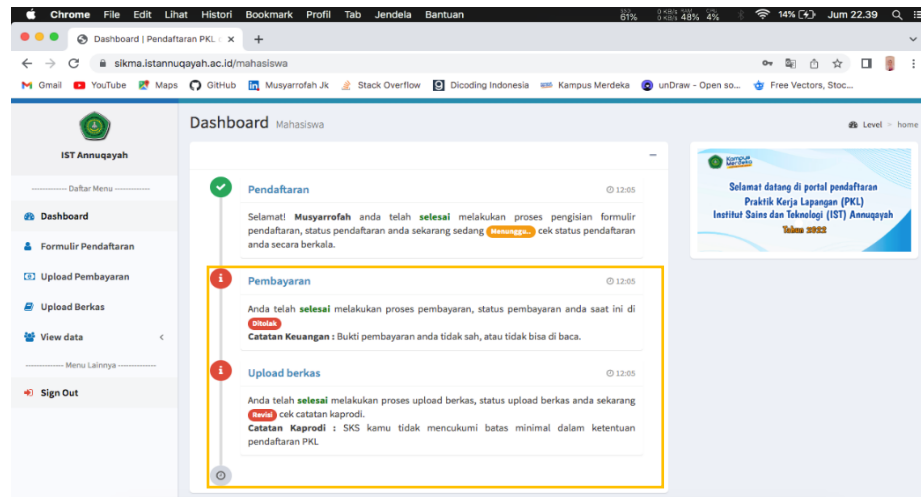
Chrome File Edit Lihat Histori Bookmark Profil Tab Jendela Bantuan 61% 48% 4% 14% Jum 22.39

Dashboard | Pendaftaran PKL ×

sikma.istannuqayah.ac.id/mahasiswa

Gmail YouTube Maps GitHub Musyarrofah Jk Stack Overflow Dicoding Indonesia Kampus Merdeka unDraw - Open so... Free Vectors, Stoc...

IST Annuqayah

------------ Daftar Menu ------------

Dashboard

Formulir Pendaftaran

Upload Pembayaran

Upload Berkas

View data

------------ Menu Lainnya ------------

Sign Out

Dashboard Mahasiswa

Level > home

Pendaftaran 12:05

Selamat! Musyarrofah anda telah selesai melakukan proses pengisian formulir pendaftaran, status pendaftaran anda sekarang sedang Menunggu.. cek status pendaftaran anda secara berkala.

Pembayaran 12:05

Anda telah selesai melakukan proses pembayaran, status pembayaran anda saat ini di Ditolak

Catatan Keuangan : Bukti pembayaran anda tidak sah, atau tidak bisa di baca.

Upload berkas 12:05

Anda telah selesai melakukan proses upload berkas, status upload berkas anda sekarang Revisi cek catatan kaprodi.

Catatan Kaprodi : SKS kamu tidak mencukumi batas minimal dalam ketentuan pendaftaran PKL

Kampus Merdeka

Selamat datang di portal pendaftaran Praktik Kerja Lapangan (PKL) Institut Sains dan Teknologi (IST) Annuqayah Tahun 2022